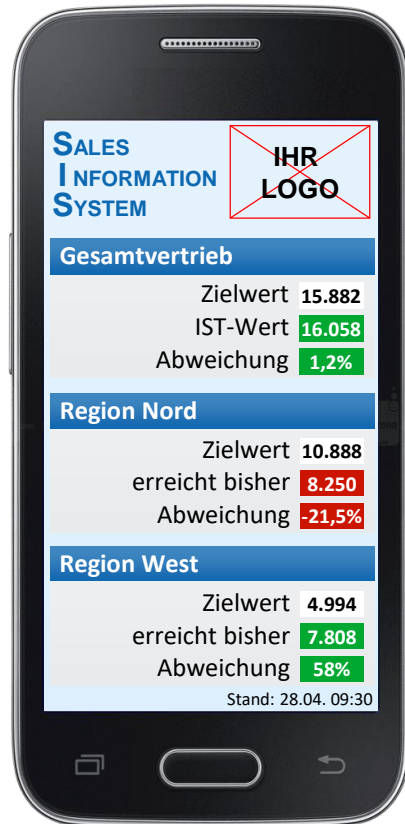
SALES
INFORMATION
SYSTEM

IHR
LOGO

Gesamtvertrieb

| | |
|---|---|
| Zielwert | 15.882 |
| IST-Wert | 16.058 |
| Abweichung | 1,2% |

Region Nord

| | |
|---|---|
| Zielwert | 10.888 |
| erreicht bisher | 8.250 |
| Abweichung | -21,5% |

Region West

| | |
|---|---|
| Zielwert | 4.994 |
| erreicht bisher | 7.808 |
| Abweichung | 58% |

Stand: 28.04. 09:30